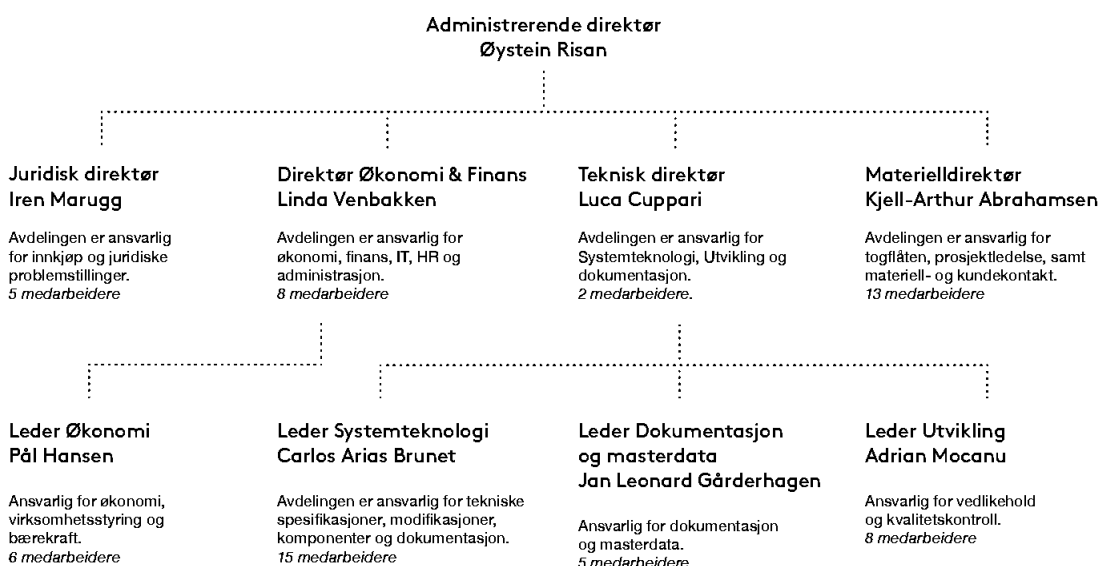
Administrerende direktør
Øystein Risan

Juridisk direktør
Iren Marugg

Avdelingen er ansvarlig for innkjøp og juridiske problemstillinger.
*5 medarbeidere*

Direktør Økonomi & Finans
Linda Venbakken

Avdelingen er ansvarlig for økonomi, finans, IT, HR og administrasjon.
*8 medarbeidere*

Teknisk direktør
Luca Cuppari

Avdelingen er ansvarlig for Systemteknologi, Utvikling og dokumentasjon.
*2 medarbeidere.*

Materielldirektør
Kjell-Arthur Abrahamsen

Avdelingen er ansvarlig for togflåten, prosjektledelse, samt materiell- og kundekontakt.
*13 medarbeidere*

Leder Økonomi
Pål Hansen

Ansvarlig for økonomi, virksomhetsstyring og bærekraft.
*6 medarbeidere*

Leder Systemteknologi
Carlos Arias Brunet

Avdelingen er ansvarlig for tekniske spesifikasjoner, modifikasjoner, komponenter og dokumentasjon.
*15 medarbeidere*

Leder Dokumentasjon og masterdata
Jan Leonard Gårderhagen

Ansvarlig for dokumentasjon og masterdata.
*5 medarbeidere*

Leder Utvikling
Adrian Mocanu

Ansvarlig for vedlikehold og kvalitetskontroll.
*8 medarbeidere*